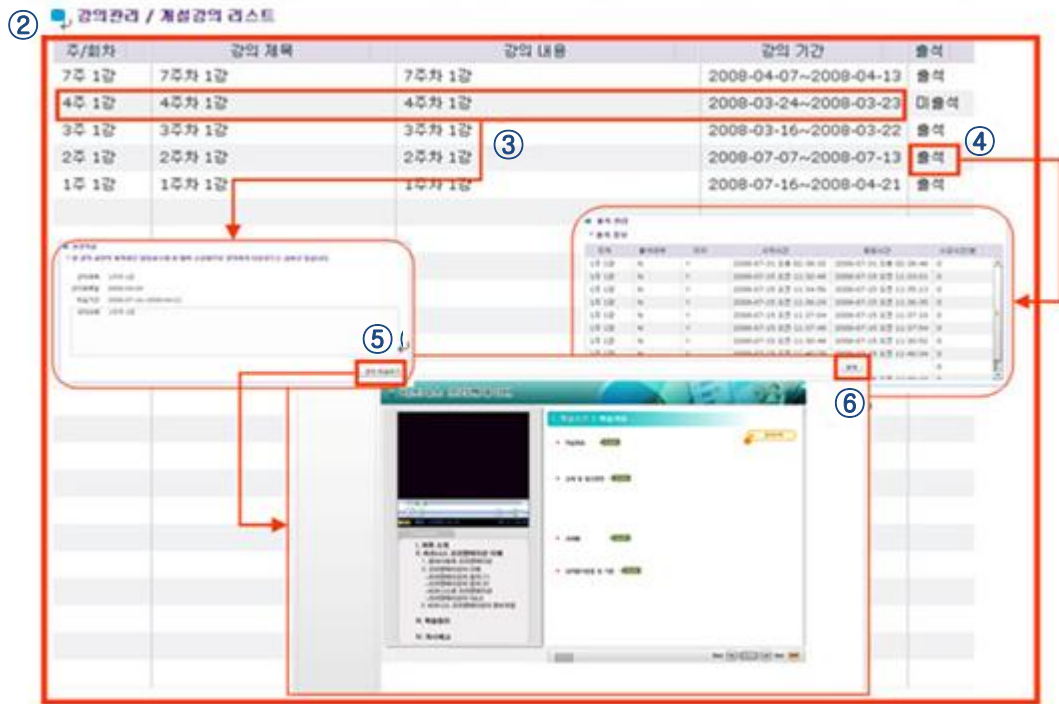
② 강의관리 / 개설강의 리스트

| 주/회차 | 강의 제목 | 강의 내용 | 강의 기간 | 출석 |
|---|---|---|---|---|
| 7주 1강 | 7주차 1강 | 7주차 1강 | 2008-04-07~2008-04-13 | 출석 |
| 4주 1강 | 4주차 1강 | 4주차 1강 | 2008-03-24~2008-03-23 | 미출석 |
| 3주 1강 | 3주차 1강 | 3주차 1강 | 2008-03-16~2008-03-22 | 출석 |
| 2주 1강 | 2주차 1강 | 2주차 1강 | 2008-07-07~2008-07-13 | 출석 |
| 1주 1강 | 1주차 1강 | 1주차 1강 | 2008-07-16~2008-04-21 | 출석 |

③ ④ ⑤ ⑥

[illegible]